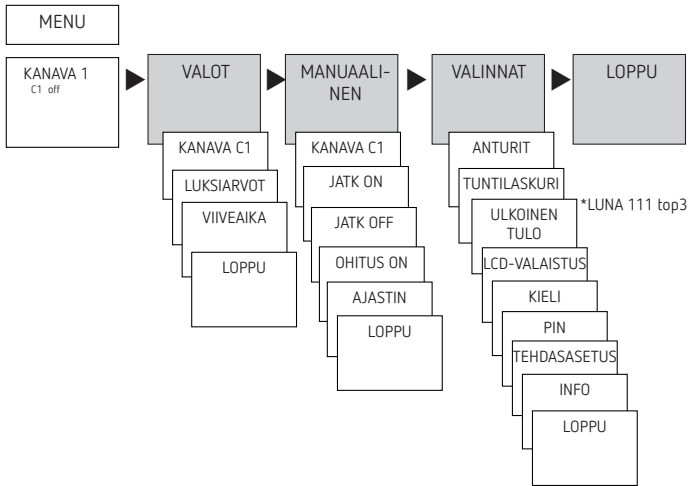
MENU

KANAVA 1
C1 off

VALOT

KANAVA C1

LUKSIARVOT

VIIVEAIKA

LOPPU

MANUAALINEN

KANAVA C1

JATK ON

JATK OFF

OHITUS ON

AJASTIN

LOPPU

VALINNAT

ANTURIT

TUNTILASKURI

ULKOINEN TULO

*LUNA 111 top3

LCD-VALAISTUS

KIELI

PIN

TEHDASASETUS

INFO

LOPPU

LOPPU